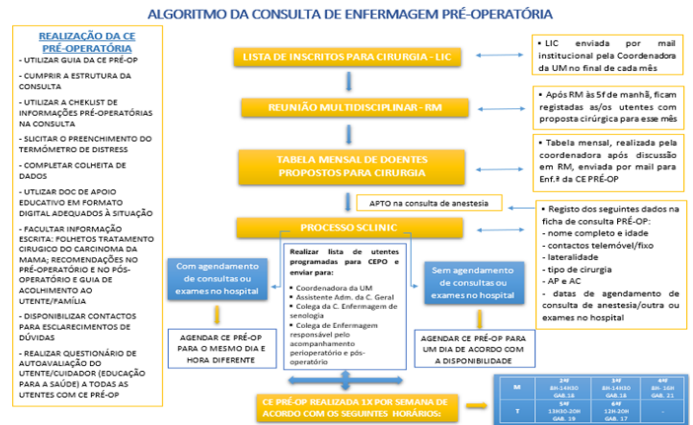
ALGORITMO DA CONSULTA DE ENFERMAGEM PRÉ-OPERATÓRIA

REALIZAÇÃO DA CE PRÉ-OPERATÓRIA
- UTILIZAR GUIA DA CE PRÉ-OP
- CUMPRIR A ESTRUTURA DA CONSULTA
- UTILIZAR A CHEKLIST DE INFORMAÇÕES PRÉ-OPERATÓRIAS NA CONSULTA
- SLICITAR O PREENCHIMENTO DO TERMÓMETRO DE DISTRESS
- COMPLETAR COLHEITA DE DADOS
- UTILIZAR DOC DE APOIO EDUCATIVO EM FORMATO DIGITAL ADEQUADOS À SITUAÇÃO
- FACULTAR INFORMAÇÃO ESCRITA: FOLHETOS TRATAMENTO CIRUGICO DO CARCINOMA DA MAMA; RECOMENDAÇÕES NO PRÉ-OPERATÓRIO E NO PÓS-OPERATÓRIO E GUIA DE ACOLHIMENTO AO UTENTE/FAMÍLIA
- DISPONIBILIZAR CONTACTOS PARA ESCLARECIMENTOS DE DÚVIDAS
- REALIZAR QUESTIONÁRIO DE AUTOAVALIAÇÃO DO UTENTE/CUIDADOR (EDUCAÇÃO PARA A SAÚDE) A TODAS AS UTENTES COM CE PRÉ-OP

LISTA DE INSCRITOS PARA CIRURGIA - LIC

• LIC enviada por mail institucional pela Coordenadora da UM no final de cada mês

REUNIÃO MULTIDISCIPLINAR - RM

• Após RM às 5ª f de manhã, ficam registadas as/os utentes com proposta cirúrgica para esse mês

TABELA MENSAL DE DOENTES PROPOSTOS PARA CIRURGIA

• Tabela mensal, realizada pela coordenadora após discussão em RM, enviada por mail para Enf.ª da CE PRÉ-OP

APTO na consulta de anestesia

PROCESSO SCLINIC

• Registo dos seguintes dados na ficha de consulta PRÉ-OP:
- nome completo e idade
- contactos telemóvel/fixo
- lateralidade
- tipo de cirurgia
- AP e AC
- datas de agendamento de consulta de anestesia/outra ou exames no hospital

Com agendamento de consultas ou exames no hospital

Realizar lista de utentes programadas para CEPO e enviar para:
- Coordenadora da UM
- Assistente Adm. da C. Geral
- Colega da C. Enfermagem de senologia
- Colega de Enfermagem responsável pelo acompanhamento perioperatório e pós-operatório

Sem agendamento de consultas ou exames no hospital

AGENDAR CE PRÉ-OP PARA O MESMO DIA E HORA DIFERENTE

AGENDAR CE PRÉ-OP PARA UM DIA DE ACORDO COM A DISPONIBILIDADE

CE PRÉ-OP REALIZADA 1X POR SEMANA DE ACORDO COM OS SEGUINTES HORÁRIOS:

| | 2ªf | 3ªf | 4ªf |
|---|---|---|---|
| M | 8H-14H30 GAB.18 | 8H-14H30 GAB.18 | 8H- 16H GAB. 21 |
| T | 5ªf 13H30-20H GAB. 19 | 6ªf 12H-20H GAB. 17 | - |